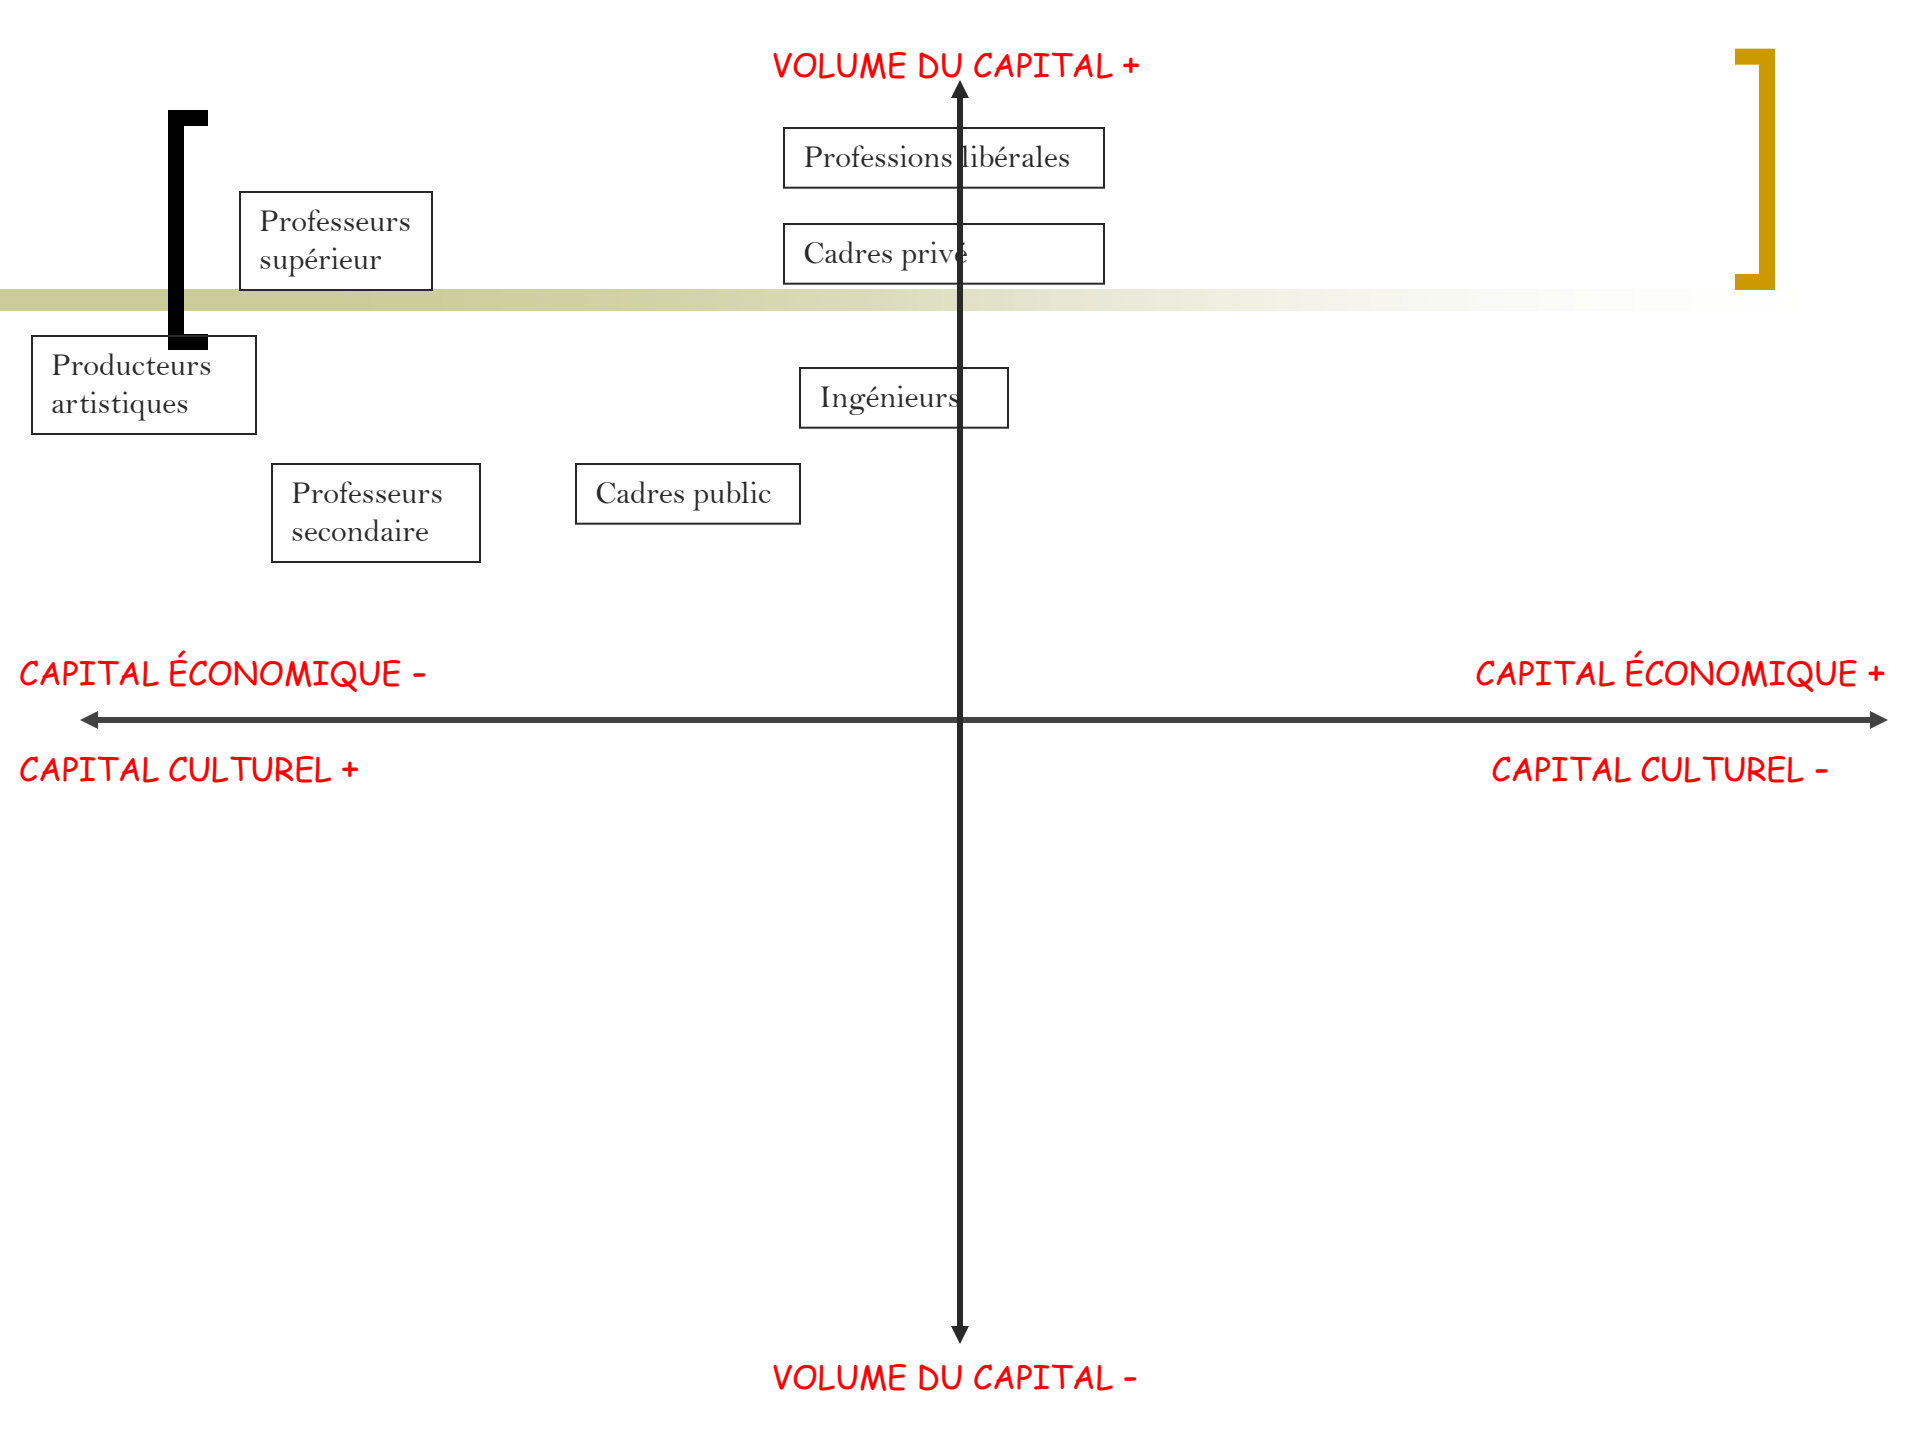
VOLUME DU CAPITAL +

Professions libérales

Professeurs supérieur

Cadres privé

Producteurs artistiques

Ingénieurs

Professeurs secondaire

Cadres public

CAPITAL ÉCONOMIQUE -

CAPITAL ÉCONOMIQUE +

CAPITAL CULTUREL +

CAPITAL CULTUREL -

VOLUME DU CAPITAL -